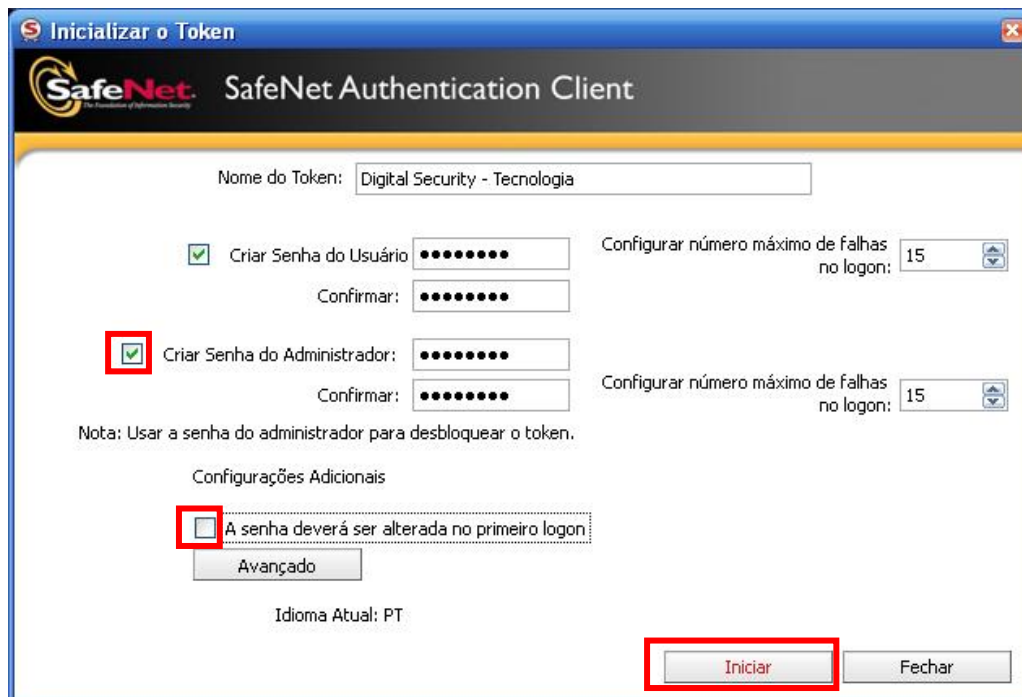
Inicializar o Token

SafeNet The Foundation of Information Security SafeNet Authentication Client

Nome do Token: Digital Security - Tecnologia

Criar Senha do Usuário ••••••••

Configurar número máximo de falhas no logon: 15

Confirmar: ••••••••

Criar Senha do Administrador: ••••••••

Confirmar: ••••••••

Configurar número máximo de falhas no logon: 15

Nota: Usar a senha do administrador para desbloquear o token.

Configurações Adicionais

A senha deverá ser alterada no primeiro logon

Avançado

Idioma Atual: PT

Iniciar

Fechar